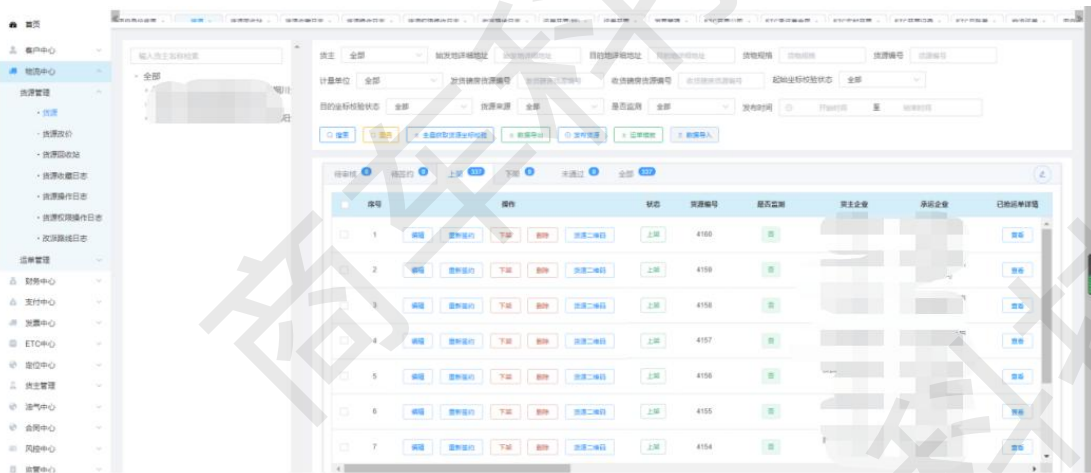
首页
客户中心
物流中心
货源管理
· 货源
· 货源改价
· 货源回收站
· 货源收藏日志
· 货源操作日志
· 货源权限操作日志
· 改派路线日志
运单管理
财务中心
支付中心
发票中心
ETC中心
定位中心
货主管理
油气中心
合同中心
风控中心
位置中心

输入货主名称检索
· 全部

货主 全部 始发地详细地址 目的地详细地址 货物规格 货源编号
计量单位 全部 发货磅房货源编号 收货磅房货源编号 起始坐标校验状态 全部
目的坐标校验状态 全部 货源来源 全部 是否监测 全部 发布时间 开始时间 至 结束时间

搜索 重置 全量获取货源坐标校验 数据导出 发布货源 运单核对 数据导入

待审核 0 待签约 0 上架 337 下架 0 未通过 0 全部 337

| | 序号 | 操作 | 状态 | 货源编号 | 是否监测 | 货主企业 | 承运企业 | 已结运单详情 |
|---|---|---|---|---|---|---|---|---|
| | 1 | 编辑 重新签约 下架 删除 货源二维码 | 上架 | 4160 | 否 | | | 查看 |
| | 2 | 编辑 重新签约 下架 删除 货源二维码 | 上架 | 4159 | 否 | | | 查看 |
| | 3 | 编辑 重新签约 下架 删除 货源二维码 | 上架 | 4158 | 否 | | | 查看 |
| | 4 | 编辑 重新签约 下架 删除 货源二维码 | 上架 | 4157 | 否 | | | 查看 |
| | 5 | 编辑 重新签约 下架 删除 货源二维码 | 上架 | 4156 | 否 | | | 查看 |
| | 6 | 编辑 重新签约 下架 删除 货源二维码 | 上架 | 4155 | 否 | | | 查看 |
| | 7 | 编辑 重新签约 下架 删除 货源二维码 | 上架 | 4154 | 否 | | | 查看 |